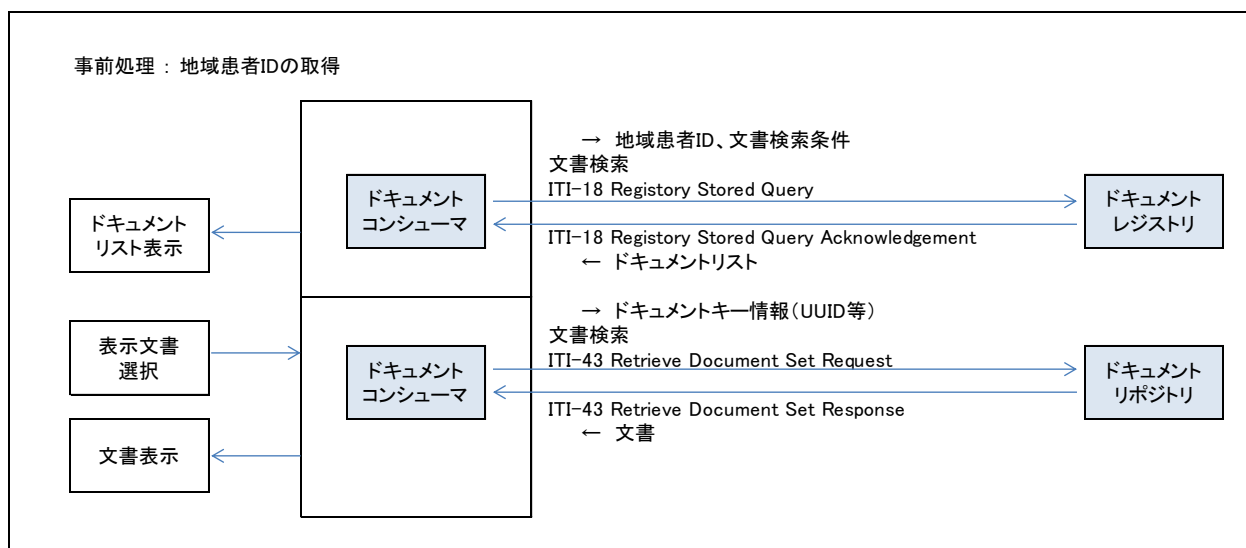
事前処理 : 地域患者IDの取得

ドキュメントリスト表示

ドキュメントコンシューマ

→ 地域患者ID、文書検索条件
文書検索
ITI-18 Registory Stored Query

ITI-18 Registory Stored Query Acknowledgement
← ドキュメントリスト

ドキュメントレジストリ

表示文書選択

文書表示

ドキュメントコンシューマ

→ ドキュメントキー情報(UUID等)
文書検索
ITI-43 Retrieve Document Set Request

ITI-43 Retrieve Document Set Response
← 文書

ドキュメントリポジトリ